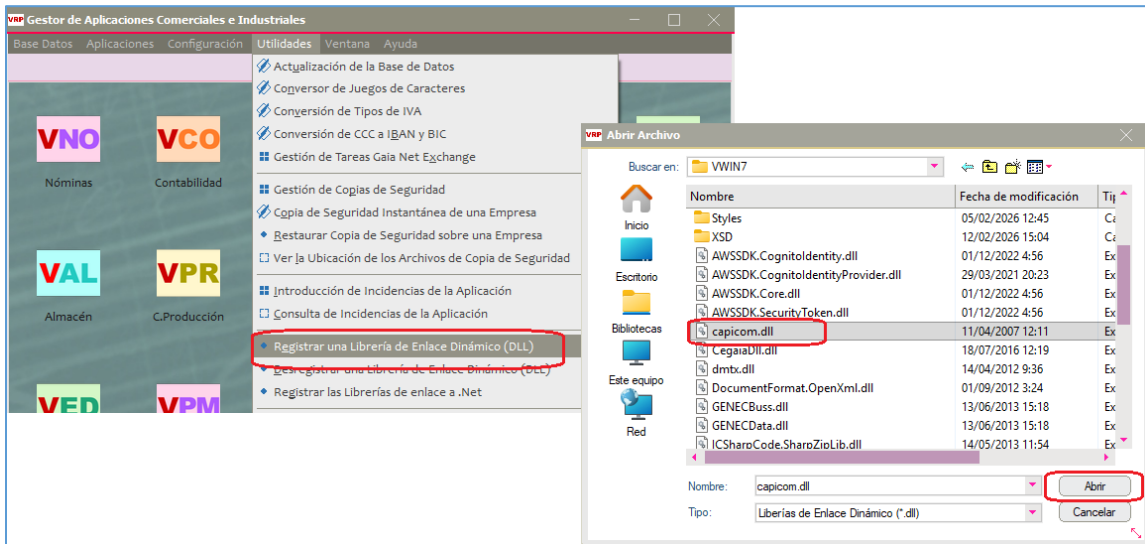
VRP Gestor de Aplicaciones Comerciales e Industriales

Base Datos Aplicaciones Configuración Utilidades Ventana Ayuda

VNO
Nóminas

VCO
Contabilidad

VAL
Almacén

VPR
C.Producción

VED

VPM

Actualización de la Base de Datos
Conversor de Juegos de Caracteres
Conversión de Tipos de IVA
Conversión de CCC a IBAN y BIC
Gestión de Tareas Gaia Net Exchange
Gestión de Copias de Seguridad
Copia de Seguridad Instantánea de una Empresa
Restaurar Copia de Seguridad sobre una Empresa
Ver la Ubicación de los Archivos de Copia de Seguridad
Introducción de Incidencias de la Aplicación
Consulta de Incidencias de la Aplicación
Registrar una Librería de Enlace Dinámico (DLL)
Desregistrar una Librería de Enlace Dinámico (DLL)
Registrar las Librerías de enlace a .Net

VRP Abrir Archivo

Buscar en: VWIN7

Inicio
Escritorio
Bibliotecas
Este equipo
Red

| Nombre | Fecha de modificación | Tip |
|---|---|---|
| Styles | 05/02/2026 12:45 | Ca |
| XSD | 12/02/2026 15:04 | Ca |
| AWSSDK.CognitoIdentity.dll | 01/12/2022 4:56 | Ex |
| AWSSDK.CognitoIdentityProvider.dll | 29/03/2021 20:23 | Ex |
| AWSSDK.Core.dll | 01/12/2022 4:56 | Ex |
| AWSSDK.SecurityToken.dll | 01/12/2022 4:56 | Ex |
| capicom.dll | 11/04/2007 12:11 | Ex |
| CegaiaDll.dll | 18/07/2016 12:19 | Ex |
| dmtx.dll | 14/04/2012 9:36 | Ex |
| DocumentFormat.OpenXml.dll | 01/09/2012 3:24 | Ex |
| GENECBuss.dll | 13/06/2013 15:18 | Ex |
| GENECData.dll | 13/06/2013 15:18 | Ex |
| ICSharpCode.SharpZipLib.dll | 14/05/2013 11:54 | Ex |

Nombre: capicom.dll
Abrir
Tipo: Liberías de Enlace Dinámico (*.dll)
Cancelar